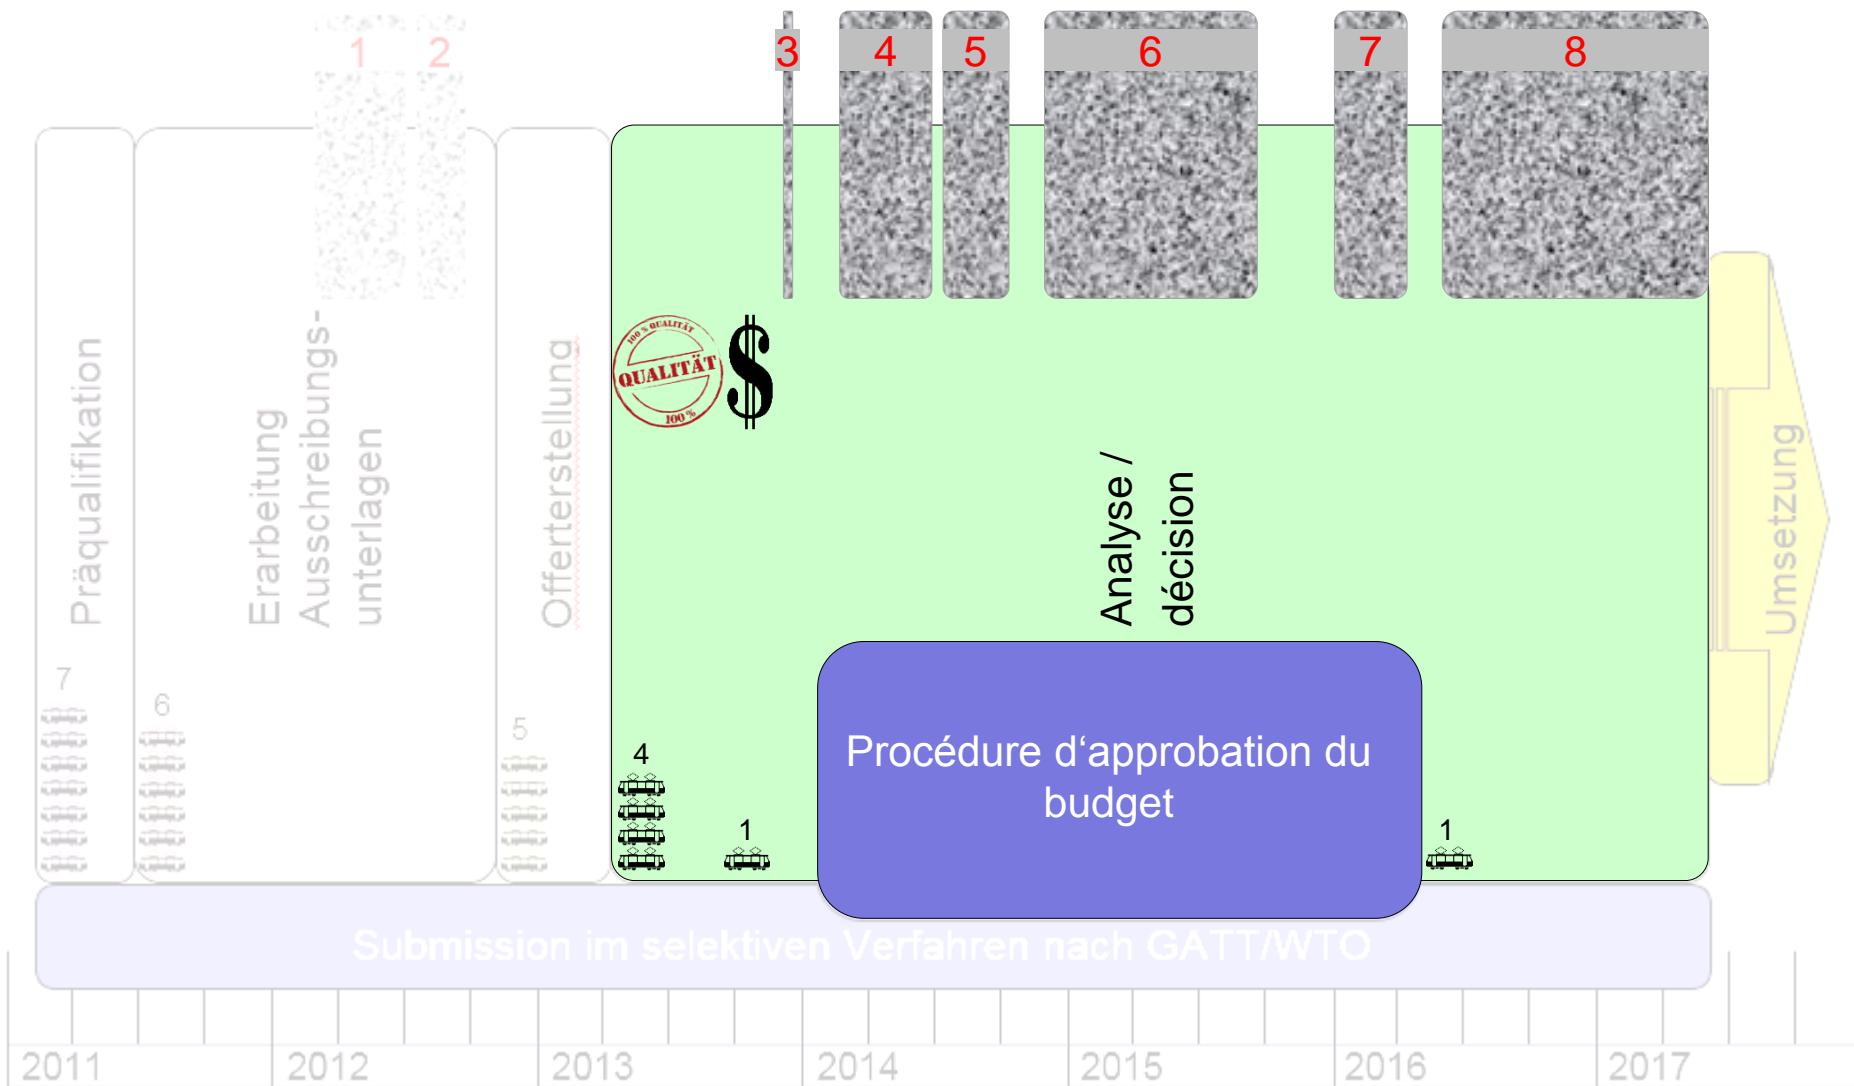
1 2 3 4 5 6 7 8

Präqualifikation

7

Erarbeitung Ausschreibungsunterlagen

6

Offerterstellung

5

QUALITÄT
100 % QUALITÄT
100 %

$

Analyse / décision

4

1

Procédure d‘approbation du budget

1

Umsetzung

Submission im selektiven Verfahren nach GATT/WTO

2011 2012 2013 2014 2015 2016 2017